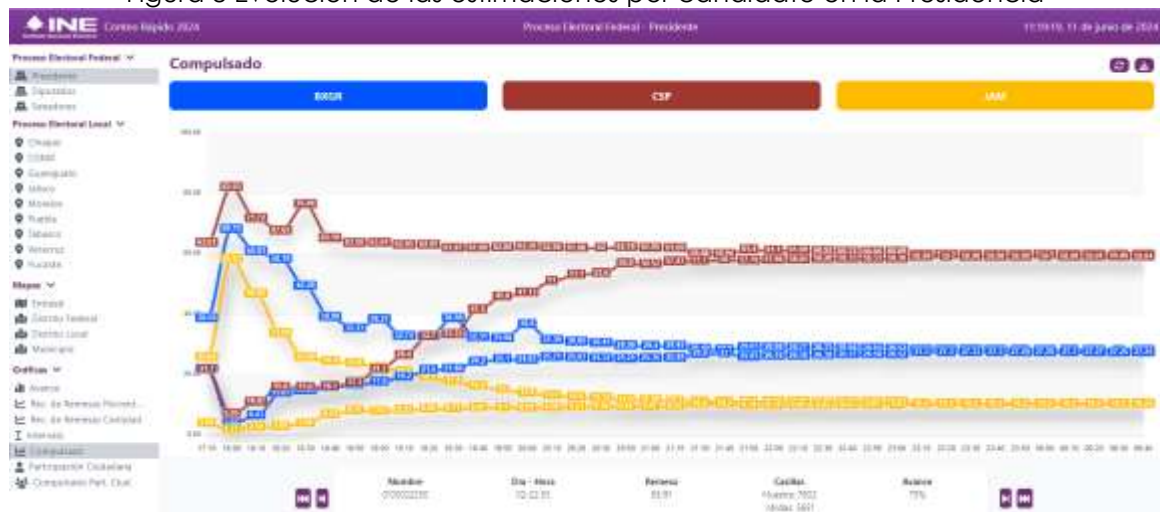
Figura 3 Evolución de las estimaciones por candidato en la Presidencia

INE Conteo Rápido 2024

Proceso Electoral Federal - Presidente

11:19:19, 11 de junio de 2024

Proceso Electoral Federal
Presidente
Diputados
Senadores

Proceso Electoral Local
Chiapas
CDMX
Guanajuato
Jalisco
Morelos
Puebla
Tabasco
Veracruz
Yucatán

Mapas
Entidad
Distrito Federal
Distrito Local
Municipio

Gráficas
Avance
Rec. de Remesas Flexned...
Rec. de Remesas Contadas
Intervalo
Compulsado
Participación Ciudadana
Compulsado Part. Ciud.

Compulsado

BXGR

CSP

JAMF

Número
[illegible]

Día - Hora
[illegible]

Remesa
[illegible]

Casillas
Muestra: 7602
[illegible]

Avance
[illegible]